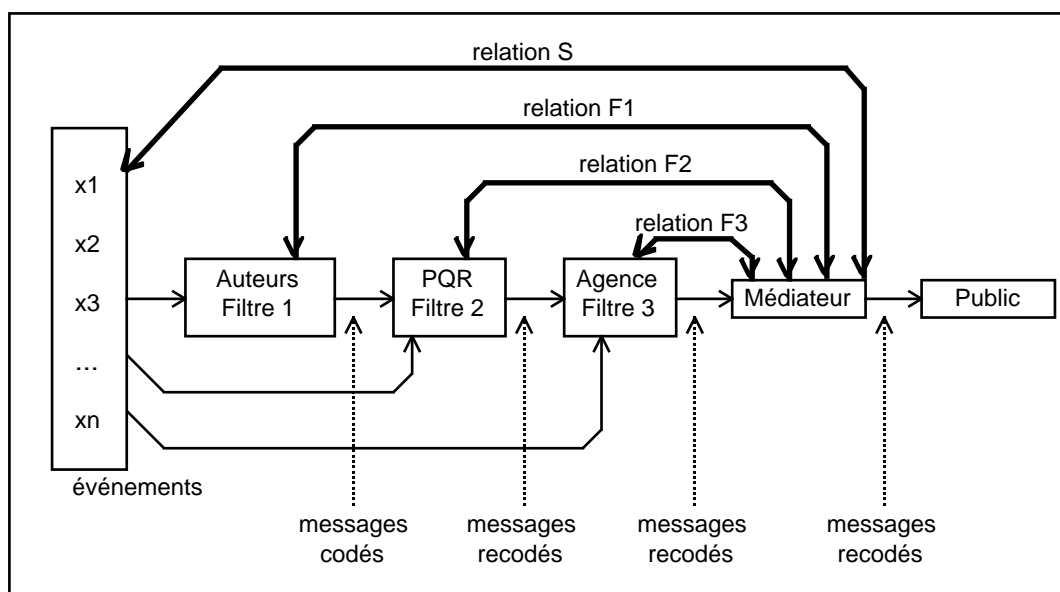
relation S

relation F1

relation F2

relation F3

x1

x2

x3

...

xn

événements

Auteurs Filtre 1

PQR Filtre 2

Agence Filtre 3

Médiateur

Public

messages codés

messages recodés

messages recodés

messages recodés